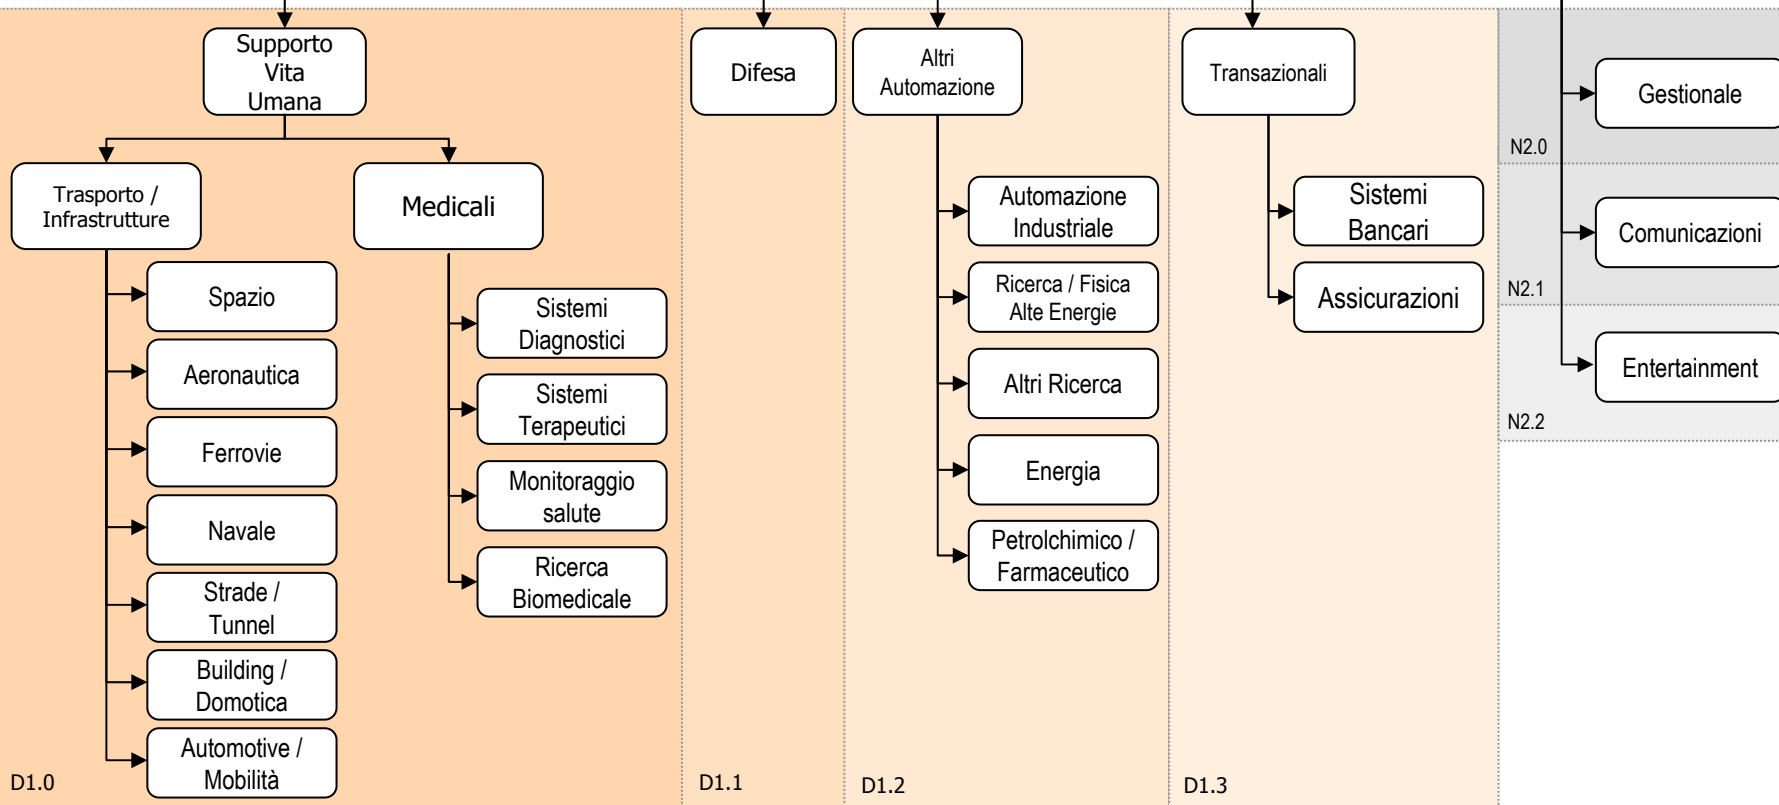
Supporto Vita Umana

Trasporto / Infrastrutture

Medicali

Spazio

Aeronautica

Ferrovie

Navale

Strade / Tunnel

Building / Domotica

Automotive / Mobilità

Sistemi Diagnostici

Sistemi Terapeutici

Monitoraggio salute

Ricerca Biomedicale

D1.0

Difesa

D1.1

Altri Automazione

Automazione Industriale

Ricerca / Fisica Alte Energie

Altri Ricerca

Energia

Petrolchimico / Farmaceutico

D1.2

Transazionali

Sistemi Bancari

Assicurazioni

D1.3

Gestionale

N2.0

Comunicazioni

N2.1

Entertainment

N2.2